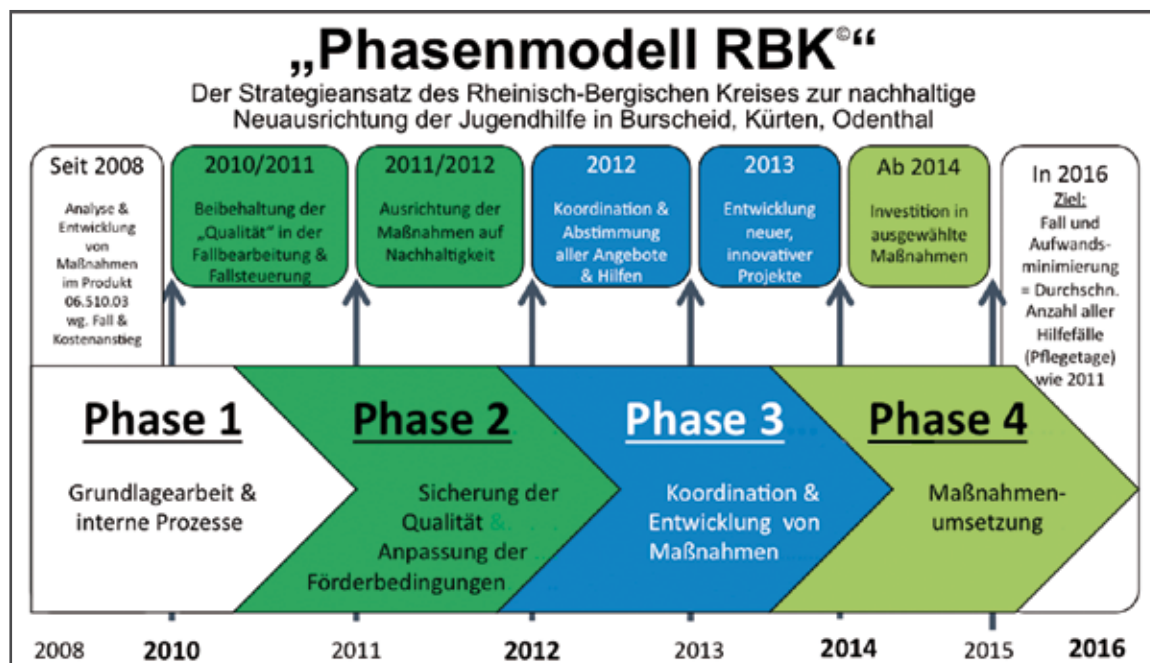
„Phasenmodell RBK©“

Der Strategieansatz des Rheinisch-Bergischen Kreises zur nachhaltige Neuausrichtung der Jugendhilfe in Burscheid, Kürten, Odenthal

Seit 2008
Analyse & Entwicklung von Maßnahmen im Produkt 06.510.03 wg. Fall & Kostenanstieg

2010/2011
Beibehaltung der „Qualität“ in der Fallbearbeitung & Fallsteuerung

2011/2012
Ausrichtung der Maßnahmen auf Nachhaltigkeit

2012
Koordination & Abstimmung aller Angebote & Hilfen

2013
Entwicklung neuer, innovativer Projekte

Ab 2014
Investition in ausgewählte Maßnahmen

In 2016
Ziel:
Fall und Aufwandsminimierung = Durchschn. Anzahl aller Hilfefälle (Pflegetage) wie 2011

Phase 1
Grundlagearbeit & interne Prozesse

Phase 2
Sicherung der Qualität & Anpassung der Förderbedingungen

Phase 3
Koordination & Entwicklung von Maßnahmen

Phase 4
Maßnahmenumsetzung

2008 2010 2011 2012 2013 2014 2015 2016